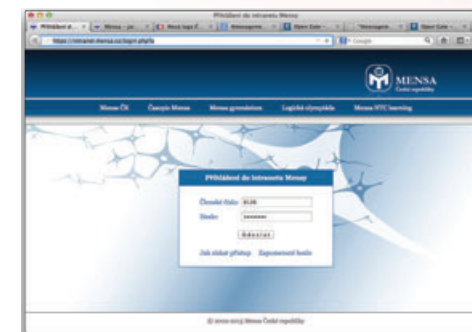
Přihlášení do intranetu Mensy

Přihlášení d... × Mensa - ja... × Nová logo... × Messenger... × Open Cale... × Messenger... × Open Cale...

https://intranet.mensa.cz/login.php

Google

MENSA
České republiky

Mensa ČR Časopis Mensy Mensa gymnázium Logická olympiáda Mensa NTC learning

Přihlášení do intranetu Mensy

Členské číslo: 8126
Heslo: ••••••••

Odeslat

Jak získat přístup Zapomenuté heslo

(c) 2000-2013 Mensa České republiky